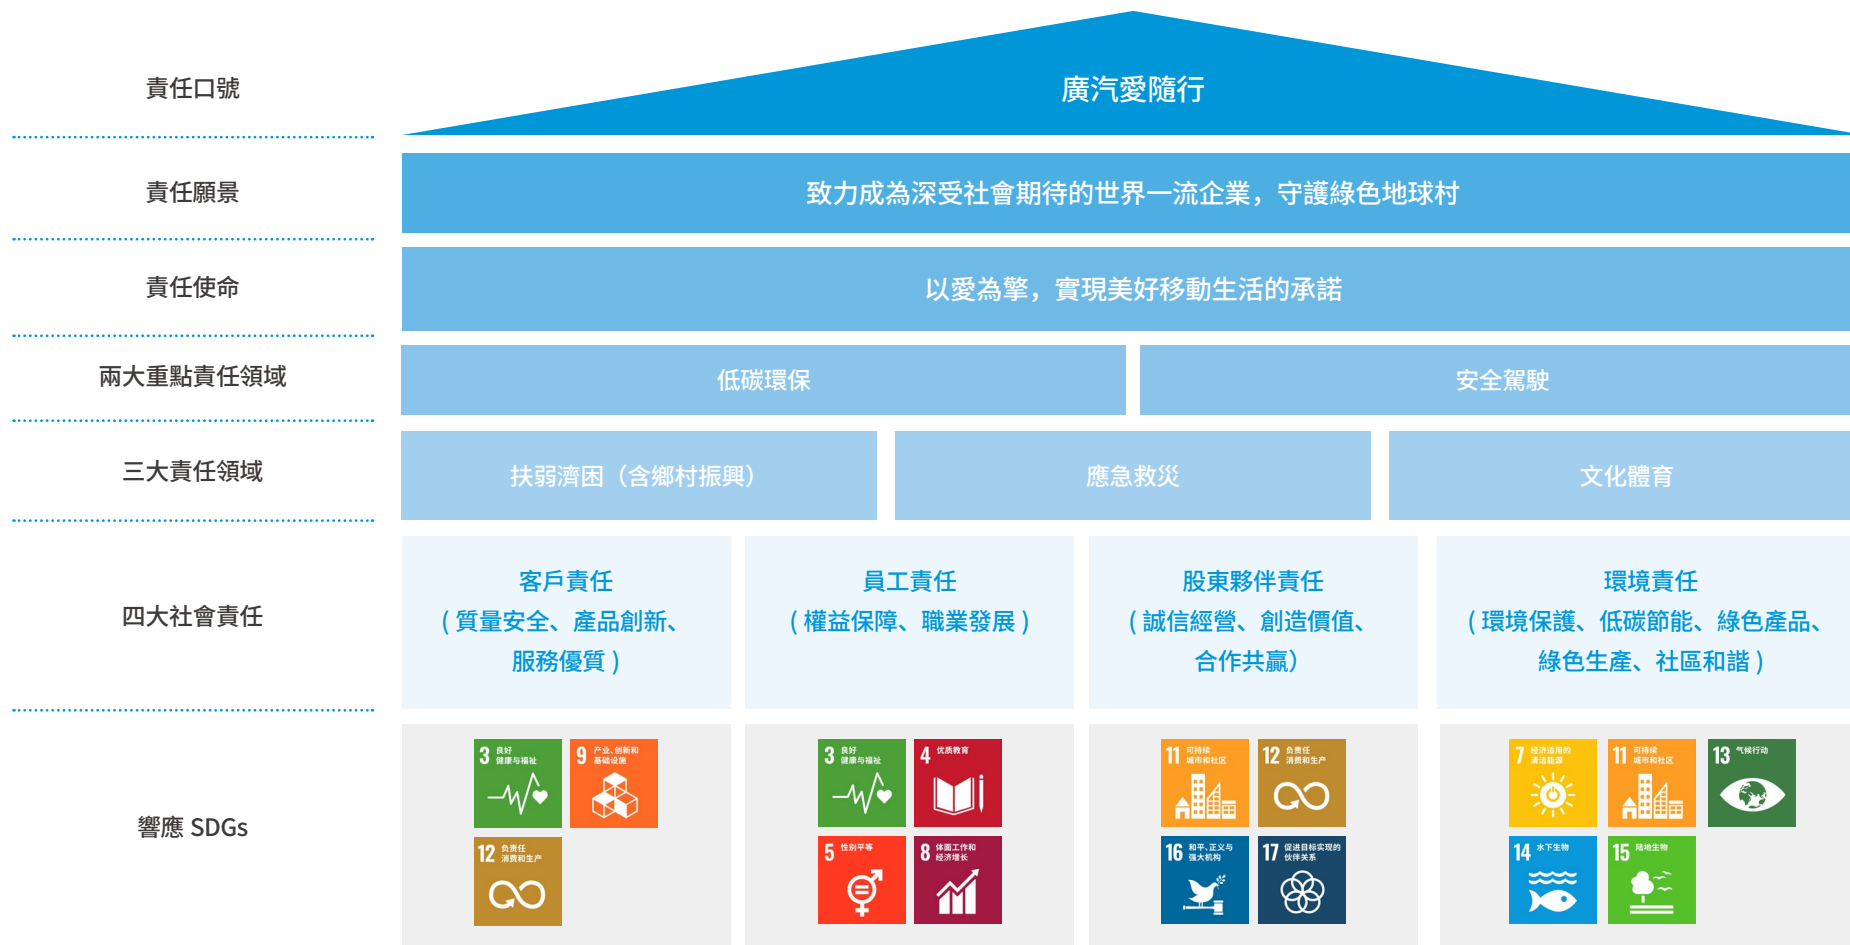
責任口號

廣汽愛隨行

責任願景

致力成為深受社會期待的世界一流企業，守護綠色地球村

責任使命

以愛為擎，實現美好移動生活的承諾

兩大重點責任領域

低碳環保

安全駕駛

三大責任領域

扶弱濟困（含鄉村振興）

應急救災

文化體育

四大社會責任

客戶責任
（質量安全、產品創新、服務優質）

員工責任
（權益保障、職業發展）

股東夥伴責任
（誠信經營、創造價值、合作共贏）

環境責任
（環境保護、低碳節能、綠色產品、綠色生產、社區和諧）

響應 SDGs

3 良好健康与福祉
9 产业、创新和基础设施
12 负责任消费和生产

3 良好健康与福祉
4 优质教育
5 性别平等
8 体面工作和经济增长

11 可持续城市和社区
12 负责任消费和生产
16 和平、正义与强大机构
17 促进目标实现的伙伴关系

7 经济适用的清洁能源
11 可持续城市和社区
13 气候行动
14 水下生物
15 陆地生物